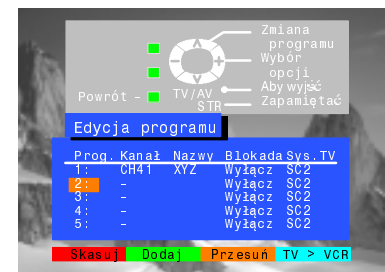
Zmiana programu
Wybór opcji
Aby wyjść
Zapamiętać
Powrót
TV/AV
STR

Edycja programu

| Prog. | Kanał | Nazwy | Blokada | Sys.TV |
|---|---|---|---|---|
| 1: | CH41 | XYZ | Wyłącz | SC2 |
| 2: | - | | Wyłącz | SC2 |
| 3: | - | | Wyłącz | SC2 |
| 4: | - | | Wyłącz | SC2 |
| 5: | - | | Wyłącz | SC2 |

Skasuj Dodaj Przesuń TV > VCR